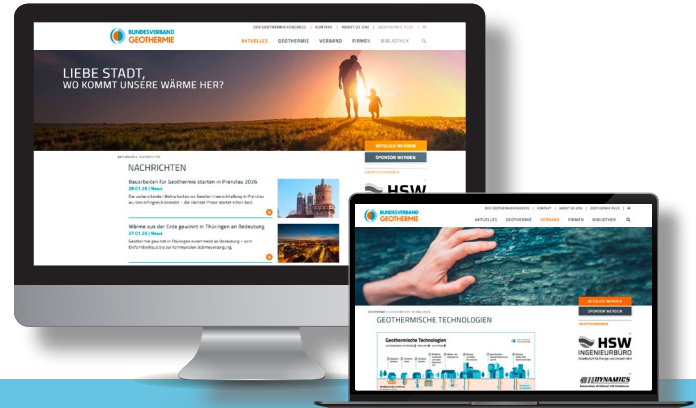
BUNDESVERBAND GEOTHERMIE

DER GEOTHERMIEKONGRESS | KONTAKT | ABOUT US (EN) | GEOTHERMIE PLUS | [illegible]

AKTUELLES GEOTHERMIE VERBAND FIRMEN BIBLIOTHEK

LIEBE STADT, WO KOMMT UNSERE WÄRME HER?

MITGLIED WERDEN

SPONSOR WERDEN

NACHRICHTEN

Bauarbeiten für Geothermie starten in Prenzlau 2026

28.01.26 | News

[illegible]

Wärme aus der Erde gewinnt in Thüringen an Bedeutung

27.01.26 | News

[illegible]

HSW

BUNDESVERBAND GEOTHERMIE

DER GEOTHERMIEKONGRESS | KONTAKT | ABOUT US (EN) | GEOTHERMIE PLUS | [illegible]

AKTUELLES GEOTHERMIE VERBAND FIRMEN BIBLIOTHEK

MITGLIED WERDEN

SPONSOR WERDEN

GEOTHERMISCHE TECHNOLOGIEN

Geothermische Technologien

HSW INGENIEURBÜRO

DYNAMICS